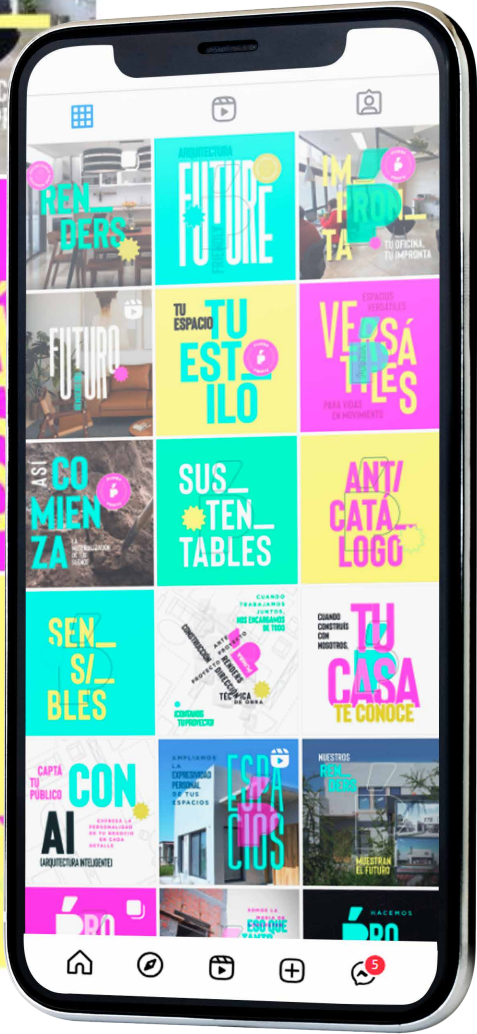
RENDERS

ARQUITECTURA
FUTURE

IMPRONTA
TU OFICINA, TU IMPRONTA

FUTURO

TU ESPACIO
TU ESTILO

ESPACIOS VERSÁTILES
VERSÁTILES
PARA VIDAS EN MOVIMIENTO

ASÍ COMIENZA

SUS_TEN_TABLES

ANTI CATÁLOGO

SEN_SI_BLES

CUANDO TRABAJAMOS JUNTOS, NOS ENCARGAMOS DE TODO
CONSTRUCCIÓN
PROYECTO
RENDERS
DIRECCIÓN TÉCNICA DE OBRA

CUANDO CONSTRUÍS CON NOSOTROS,
TU CASA
TE CONOCE

CAPTÁ TU PÚBLICO
CON AI
(ARQUITECTURA INTELIGENTE)

AMPLIAMOS LA EXPRESIVIDAD PERSONAL DE TUS ESPACIOS
ESPACIOS

NUESTROS RENDERS
MUESTRAN EL FUTURO

PRO

ESO QUE

HACEMOS
PRO

5